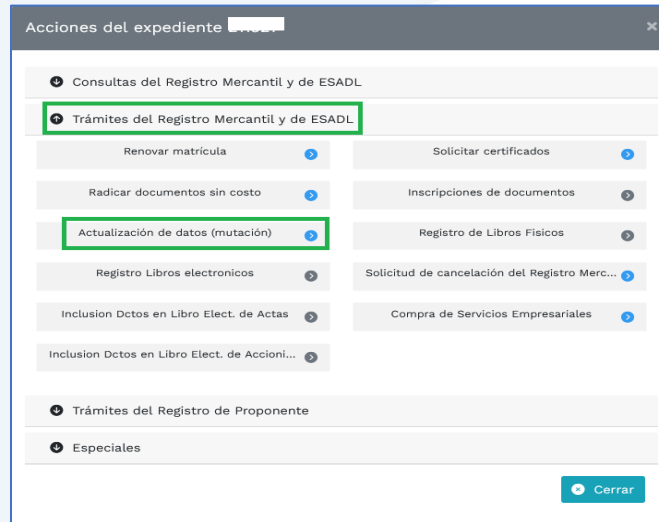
Acciones del expediente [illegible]

×

Consultas del Registro Mercantil y de ESADL

Trámites del Registro Mercantil y de ESADL

Renovar matrícula

Solicitar certificados

Radicar documentos sin costo

Inscripciones de documentos

Actualización de datos (mutación)

Registro de Libros Fisicos

Registro Libros electronicos

Solicitud de cancelación del Registro Merc...

Inclusion Dctos en Libro Elect. de Actas

Compra de Servicios Empresariales

Inclusion Dctos en Libro Elect. de Accioni...

Trámites del Registro de Proponente

Especiales

Cerrar